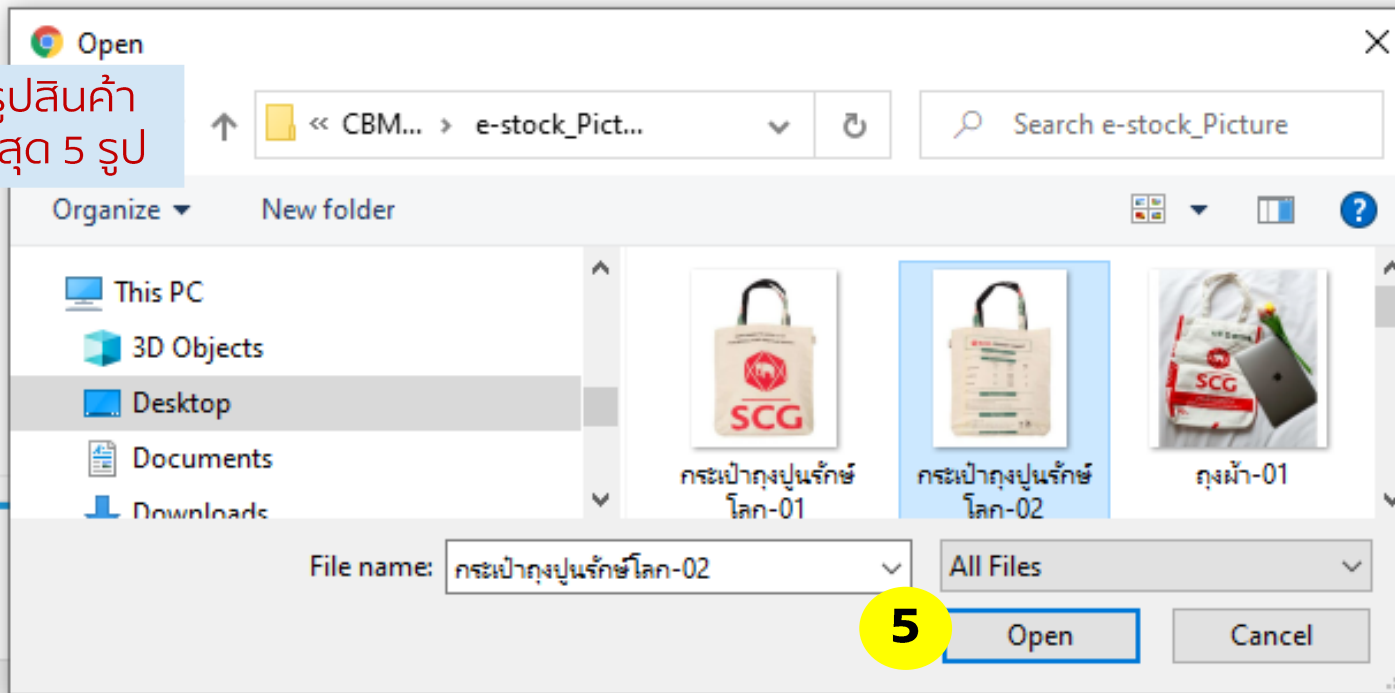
Open

รูปสินค้า
สุด 5 รูป

« CBM... › e-stock_Pict...

Search e-stock_Picture

Organize ▾ New folder

This PC
3D Objects
Desktop
Documents
Downloads

SCG
กระเป๋าถุงปูนรักษ์โลก-01

กระเป๋าถุงปูนรักษ์โลก-02

SCG
ถุงผ้า-01

File name: กระเป๋าถุงปูนรักษ์โลก-02

All Files

5

Open

Cancel